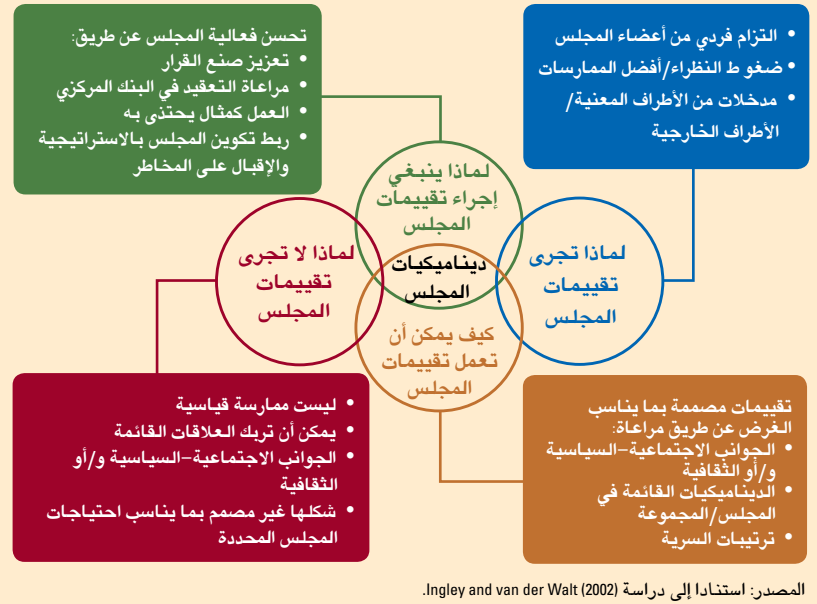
تحسن فعالية المجلس عن طريق:
- تعزيز صنع القرار
- مراعاة التعقيد في البنك المركزي
- العمل كمثال يحتذى به
- ربط تكوين المجلس بالاستراتيجية والإقبال على المخاطر

- التزام فردي من أعضاء المجلس
- ضغوط النظراء/أفضل الممارسات
- مدخلات من الأطراف المعنية/الأطراف الخارجية

لماذا ينبغي إجراء تقييمات المجلس

لماذا لا تجرى تقييمات المجلس

ديناميكيات المجلس

لماذا تجرى تقييمات المجلس

كيف يمكن أن تعمل تقييمات المجلس

- ليست ممارسة قياسية
- يمكن أن تربك العلاقات القائمة
- الجوانب الاجتماعية-السياسية و/أو الثقافية
- شكلها غير مصمم بما يناسب احتياجات المجلس المحددة

تقييمات مصممة بما يناسب الغرض عن طريق مراعاة:
- الجوانب الاجتماعية-السياسية و/أو الثقافية
- الديناميكيات القائمة في المجلس/المجموعة
- ترتيبات السرية

المصدر: استنادا إلى دراسة Ingley and van der Walt (2002).